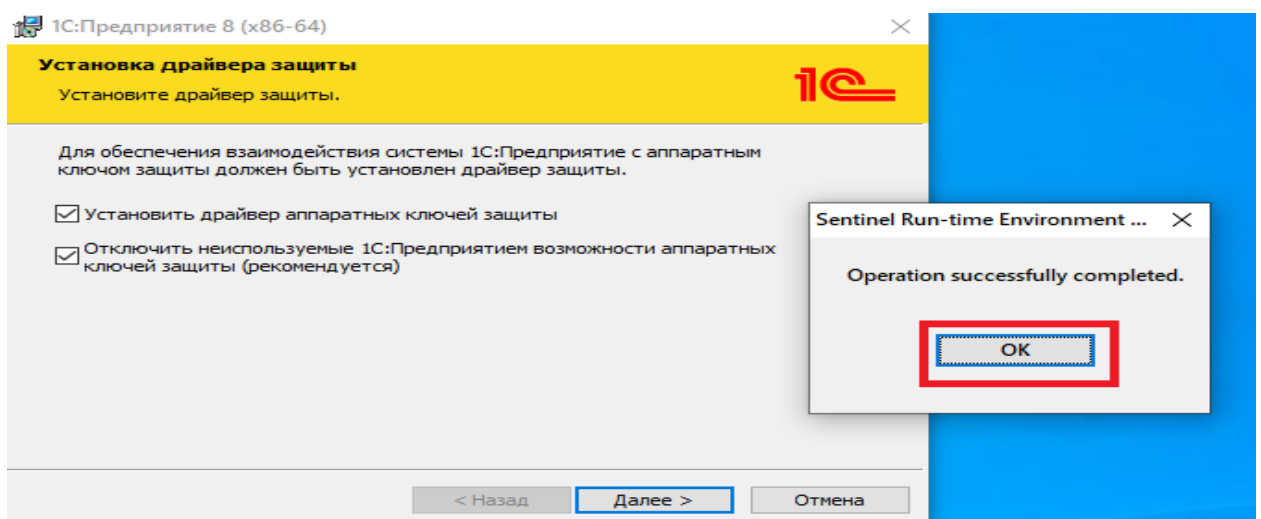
1С:Предприятие 8 (x86-64)

Установка драйвера защиты

Установите драйвер защиты.

1С

Для обеспечения взаимодействия системы 1С:Предприятие с аппаратным ключом защиты должен быть установлен драйвер защиты.

Установить драйвер аппаратных ключей защиты

Отключить неиспользуемые 1С:Предприятием возможности аппаратных ключей защиты (рекомендуется)

Sentinel Run-time Environment ...

Operation successfully completed.

OK

< Назад

Далее >

Отмена